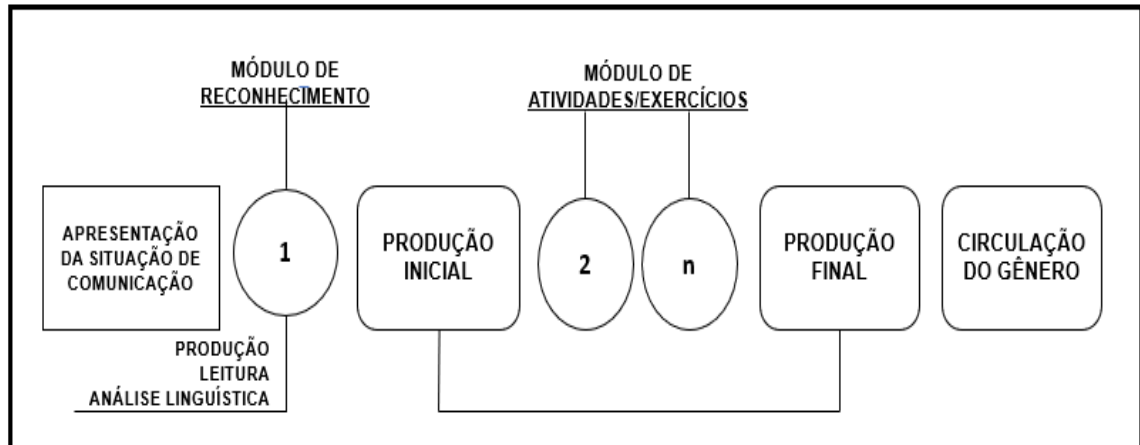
MÓDULO DE RECONHECIMENTO

MÓDULO DE ATIVIDADES/EXERCÍCIOS

APRESENTAÇÃO DA SITUAÇÃO DE COMUNICAÇÃO

1

PRODUÇÃO INICIAL

2

n

PRODUÇÃO FINAL

CIRCULAÇÃO DO GÊNERO

PRODUÇÃO
LEITURA
ANÁLISE LINGUÍSTICA